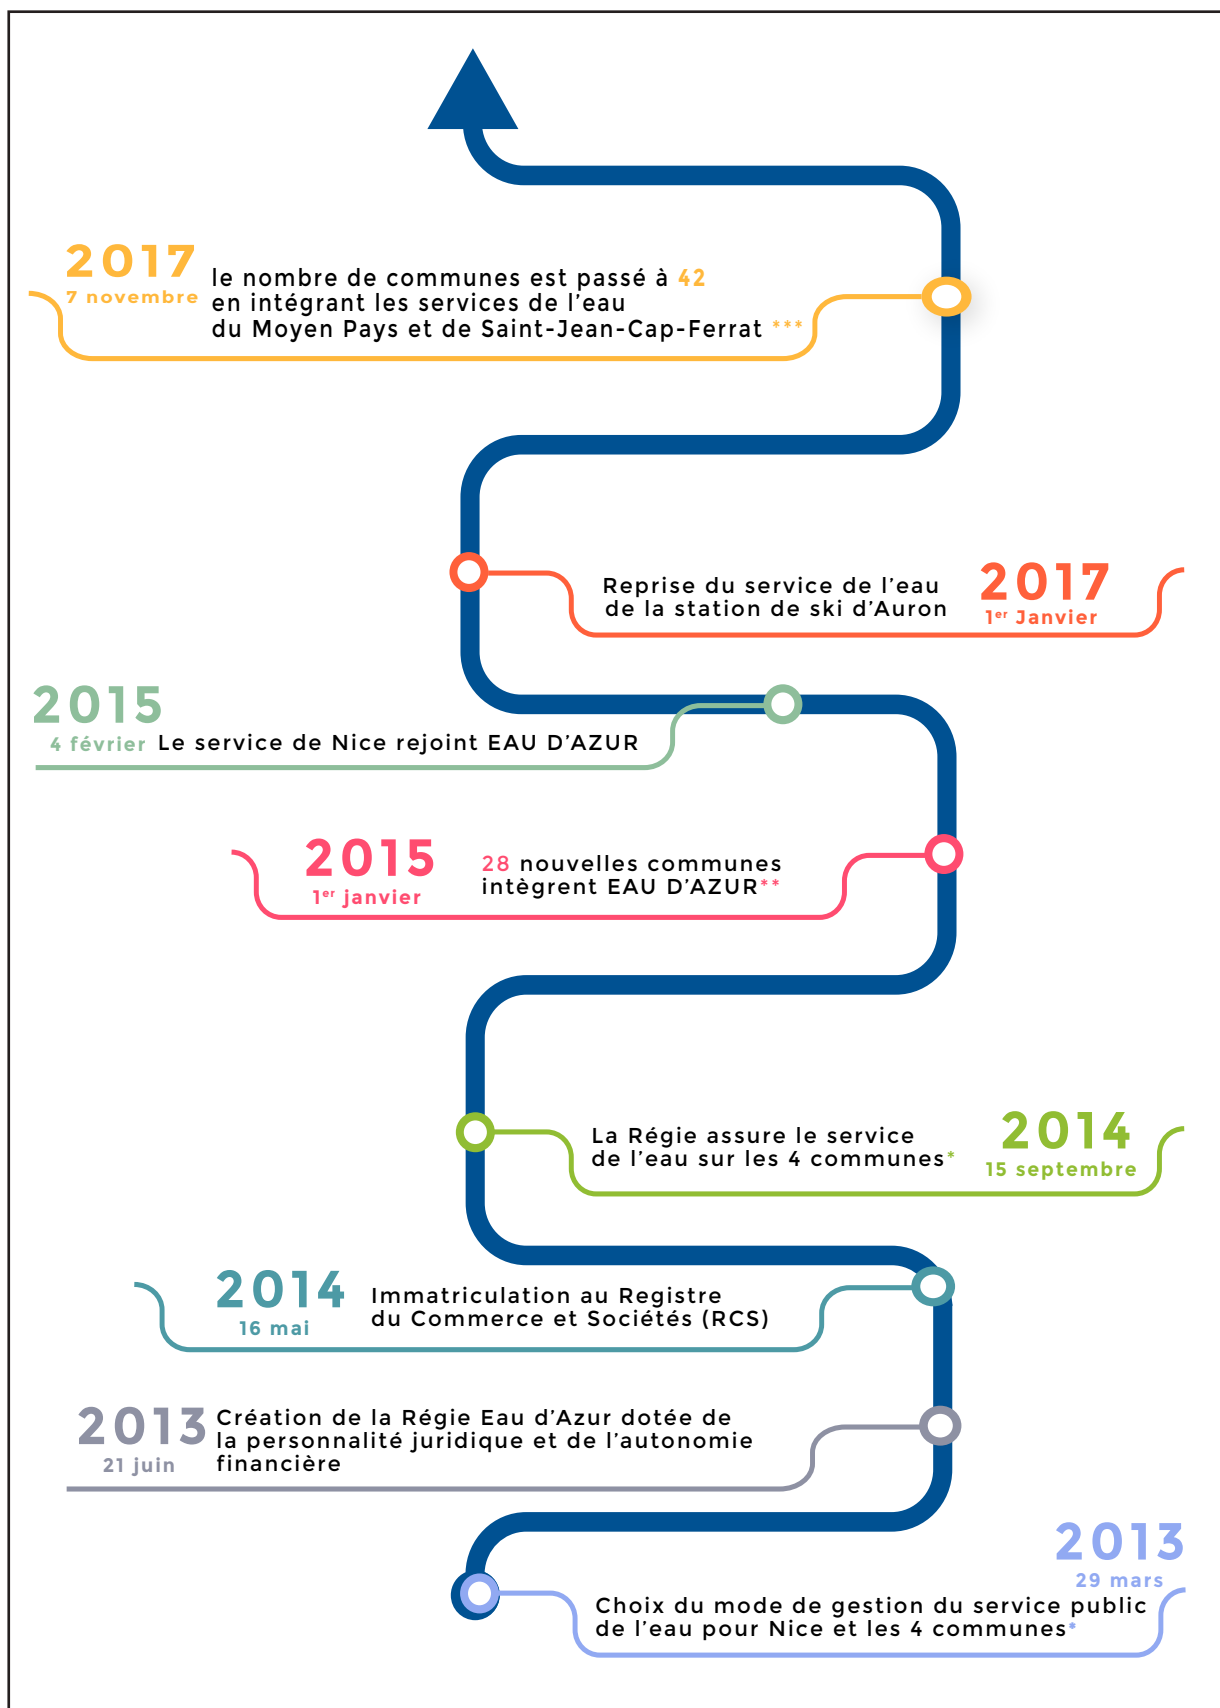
2017
7 novembre
le nombre de communes est passé à 42 en intégrant les services de l'eau du Moyen Pays et de Saint-Jean-Cap-Ferrat ***

Reprise du service de l'eau de la station de ski d'Auron
2017
1er Janvier

2015
4 février Le service de Nice rejoint EAU D'AZUR

2015
1er janvier
28 nouvelles communes intègrent EAU D'AZUR**

La Régie assure le service de l'eau sur les 4 communes*
2014
15 septembre

2014
16 mai
Immatriculation au Registre du Commerce et Sociétés (RCS)

2013
21 juin
Création de la Régie Eau d'Azur dotée de la personnalité juridique et de l'autonomie financière

2013
29 mars
Choix du mode de gestion du service public de l'eau pour Nice et les 4 communes*